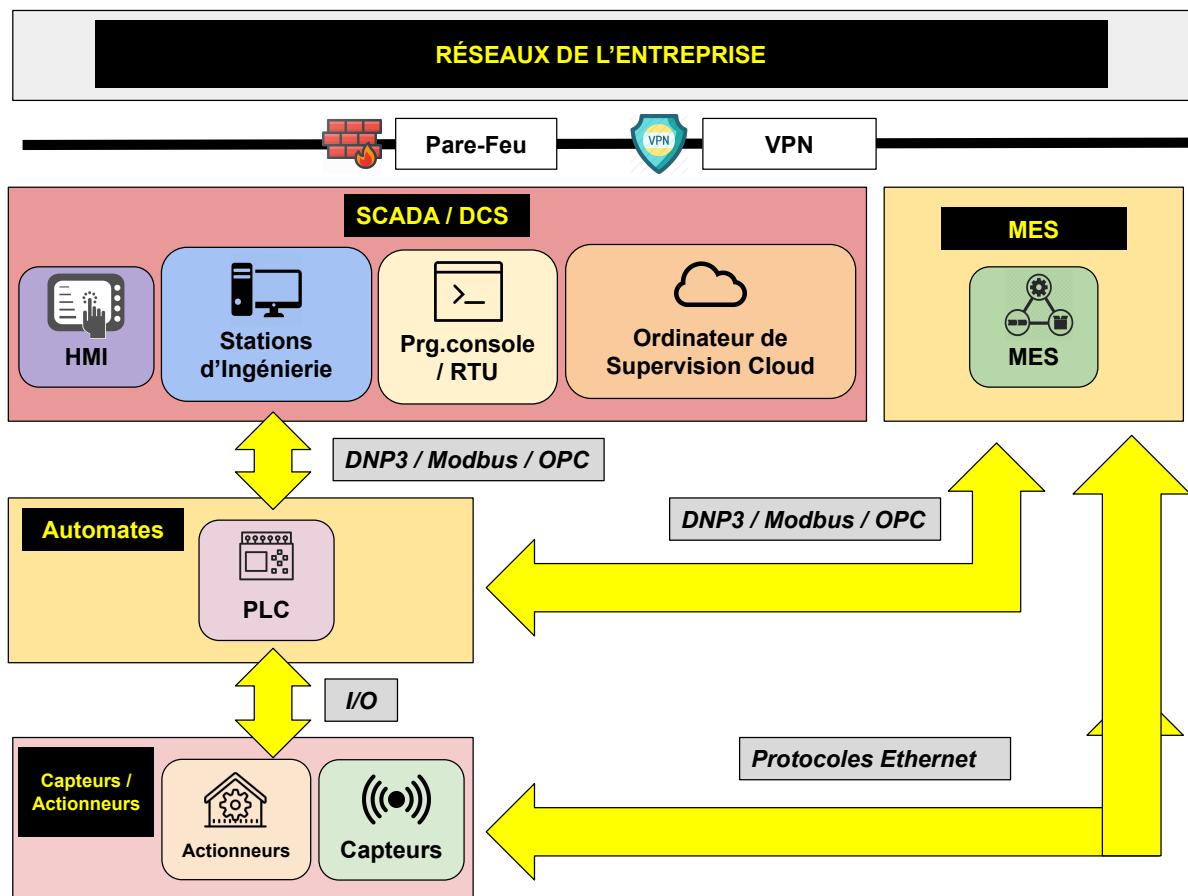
RÉSEAUX DE L'ENTREPRISE

Pare-Feu

VPN

VPN

SCADA / DCS

HMI

Stations d'Ingénierie

Prg.console / RTU

Ordinateur de Supervision Cloud

MES

MES

DNP3 / Modbus / OPC

Automates

PLC

DNP3 / Modbus / OPC

I/O

Capteurs / Actionneurs

Actionneurs

Capteurs

Protocoles Ethernet